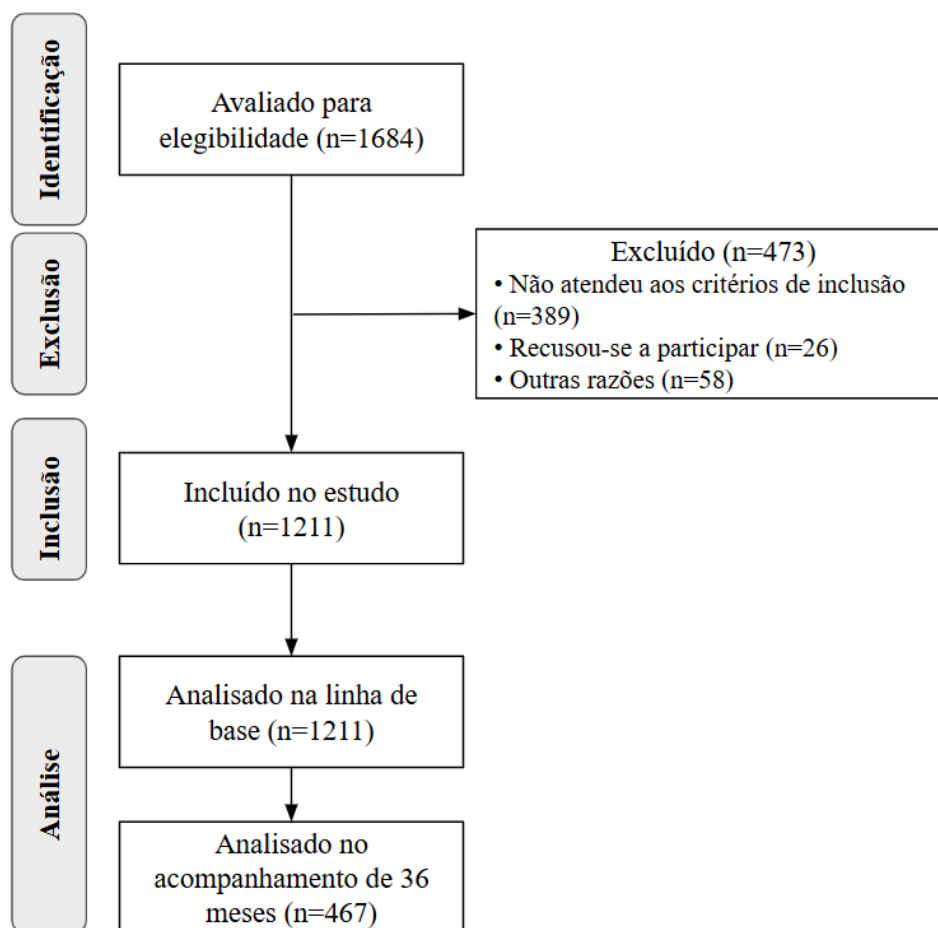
Identificação

Avaliado para elegibilidade (n=1684)

Exclusão

Excluído (n=473)
• Não atendeu aos critérios de inclusão (n=389)
• Recusou-se a participar (n=26)
• Outras razões (n=58)

Inclusão

Incluído no estudo (n=1211)

Análise

Analisado na linha de base (n=1211)

Analisado no acompanhamento de 36 meses (n=467)